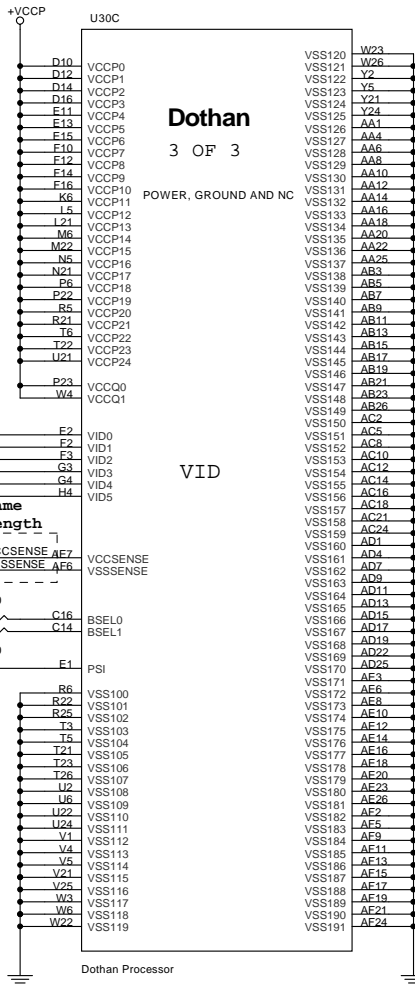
+VCCP

U30C

D10 VCCP0
D12 VCCP1
D14 VCCP2
D16 VCCP3
E11 VCCP4
E13 VCCP5
E15 VCCP6
F10 VCCP7
F12 VCCP8
F14 VCCP9
F16 VCCP10
K6 VCCP11
L5 VCCP12
L21 VCCP13
M6 VCCP14
M22 VCCP15
N5 VCCP16
N21 VCCP17
P6 VCCP18
P22 VCCP19
R5 VCCP20
R21 VCCP21
T6 VCCP22
T22 VCCP23
U21 VCCP24

P23 VCCQ0
W4 VCCQ1

E2 VID0
F2 VID1
F3 VID2
G3 VID3
G4 VID4
H4 VID5

ame
ength

CCSENSE AF7 VCCSENSE
SSSENSE AF6 VSSSENSE

C16 BSEL0
C14 BSEL1

E1 PSI

R6 VSS100
R22 VSS101
R25 VSS102
T3 VSS103
T5 VSS104
T21 VSS105
T23 VSS106
T26 VSS107
U2 VSS108
U6 VSS109
U22 VSS110
U24 VSS111
V1 VSS112
V4 VSS113
V5 VSS114
V21 VSS115
V25 VSS116
W3 VSS117
W6 VSS118
W22 VSS119

Dothan

3 OF 3

POWER, GROUND AND NC

VID

VSS120 W23
VSS121 W26
VSS122 Y2
VSS123 Y5
VSS124 Y21
VSS125 Y24
VSS126 AA1
VSS127 AA4
VSS128 AA6
VSS129 AA8
VSS130 AA10
VSS131 AA12
VSS132 AA14
VSS133 AA16
VSS134 AA18
VSS135 AA20
VSS136 AA22
VSS137 AA25
VSS138 AB3
VSS139 AB5
VSS140 AB7
VSS141 AB9
VSS142 AB11
VSS143 AB13
VSS144 AB15
VSS145 AB17
VSS146 AB19
VSS147 AB21
VSS148 AB23
VSS149 AB26
VSS150 AC2
VSS151 AC5
VSS152 AC8
VSS153 AC10
VSS154 AC12
VSS155 AC14
VSS156 AC16
VSS157 AC18
VSS158 AC21
VSS159 AC24
VSS160 AD1
VSS161 AD4
VSS162 AD7
VSS163 AD9
VSS164 AD11
VSS165 AD13
VSS166 AD15
VSS167 AD17
VSS168 AD19
VSS169 AD22
VSS170 AD25
VSS171 AE3
VSS172 AE6
VSS173 AE8
VSS174 AE10
VSS175 AE12
VSS176 AE14
VSS177 AE16
VSS178 AE18
VSS179 AE20
VSS180 AE23
VSS181 AE26
VSS182 AF2
VSS183 AF5
VSS184 AF9
VSS185 AF11
VSS186 AF13
VSS187 AF15
VSS188 AF17
VSS189 AF19
VSS190 AF21
VSS191 AF24

Dothan Processor